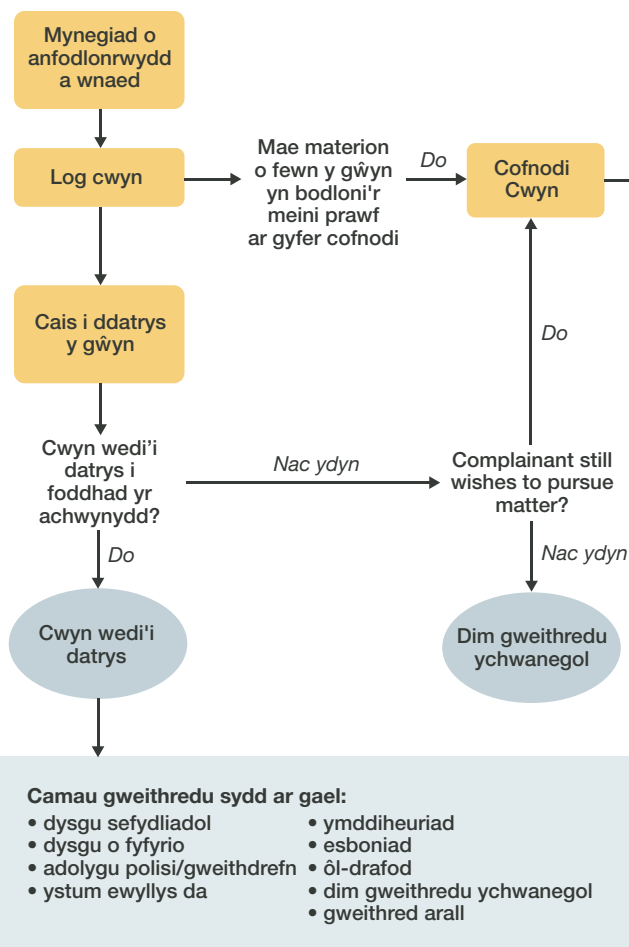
Mynegiad o anfodlonrwydd a wnaed

Log cwyn

Mae materion o fewn y gŵyn yn bodloni'r meini prawf ar gyfer cofnodi

Do

Cofnodi Cwyn

Cais i ddatrys y gŵyn

Do

Cwyn wedi'i datrys i foddhad yr achwynydd?

Nac ydyn

Complainant still wishes to pursue matter?

Do

Nac ydyn

Cwyn wedi'i datrys

Dim gweithredu ychwanegol

Camau gweithredu sydd ar gael:
• dysgu sefydliadol
• dysgu o fyfyrio
• adolygu polisi/gweithdrefn
• ystum ewyllys da
• ymddiheuriad
• esboniad
• ôl-drafod
• dim gweithredu ychwanegol
• gweithred arall